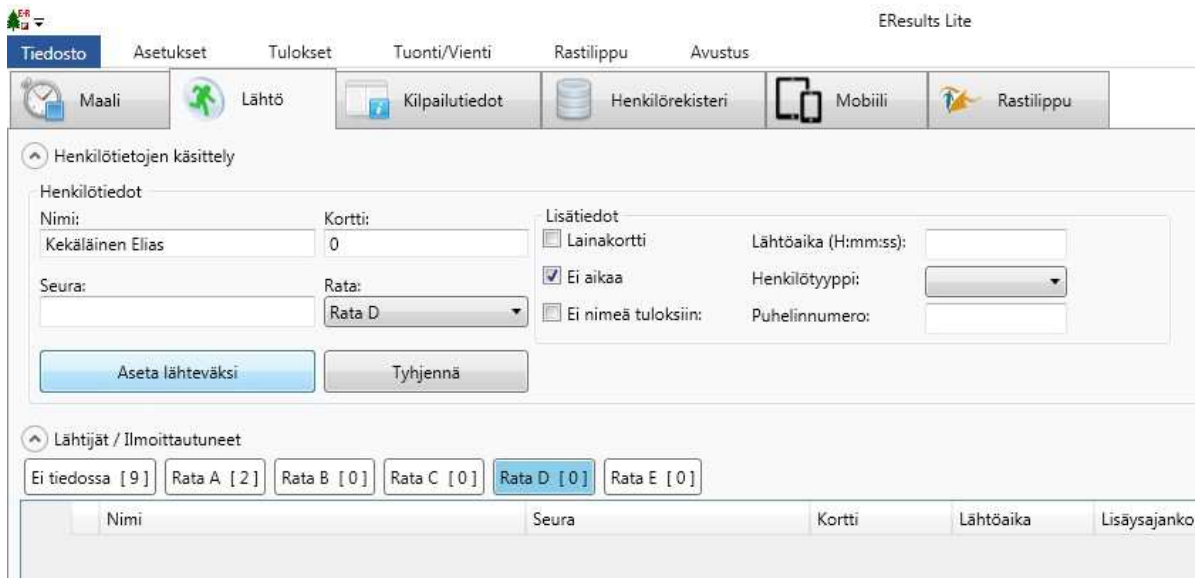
EResults Lite

Tiedosto Asetukset Tulokset Tuonti/Vienti Rastilippu Avustus

Maali Lähtö Kilpailutiedot Henkilörekisteri Mobiili Rastilippu

Henkilötietojen käsittely

Henkilötiedot

Nimi: Kekäläinen Elias

Kortti: 0

Seura:

Rata: Rata D

Lisätiedot

Lainakortti

Ei aikaa

Ei nimeä tuloksiin:

Lähtöaika (H:mm:ss):

Henkilötyyppi:

Puhelinnumero:

Aseta lähteväksi

Tyhjennä

Lähtijät / Ilmoittautuneet

Ei tiedossa [9] Rata A [2] Rata B [0] Rata C [0] Rata D [0] Rata E [0]

| Nimi | Seura | Kortti | Lähtöaika | Lisäysajanko |
|---|---|---|---|---|